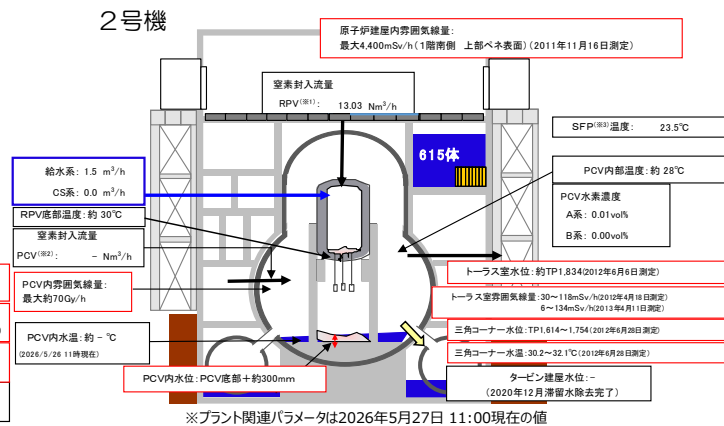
２号機

原子炉建屋内雰囲気線量：
最大4,400mSv/h（１階南側　上部ペネ表面）（2011年11月16日測定）

窒素封入流量
RPV（※1）：　13.03 $Nm^3/h$

SFP（※3）温度：　23.5℃

615体

給水系：1.5 $m^3/h$
CS系：0.0 $m^3/h$

PCV内部温度：約 28℃

RPV底部温度：約 30℃

PCV水素濃度
A系：0.01vol%
B系：0.00vol%

窒素封入流量
PCV（※2）：　－ $Nm^3/h$

トーラス室水位：約TP1,834（2012年6月6日測定）

PCV内雰囲気線量：
最大約70Gy/h

トーラス室雰囲気線量：30～118mSv/h（2012年4月18日測定）
6～134mSv/h（2013年4月11日測定）

PCV内水温：約 - ℃
（2026/5/26 11時現在）

三角コーナー水位：TP1,614～1,754（2012年6月28日測定）

三角コーナー水温：30.2～32.1℃（2012年6月28日測定）

PCV内水位：PCV底部＋約300mm

タービン建屋水位：－
（2020年12月滞留水除去完了）

※プラント関連パラメータは2026年5月27日 11:00現在の値